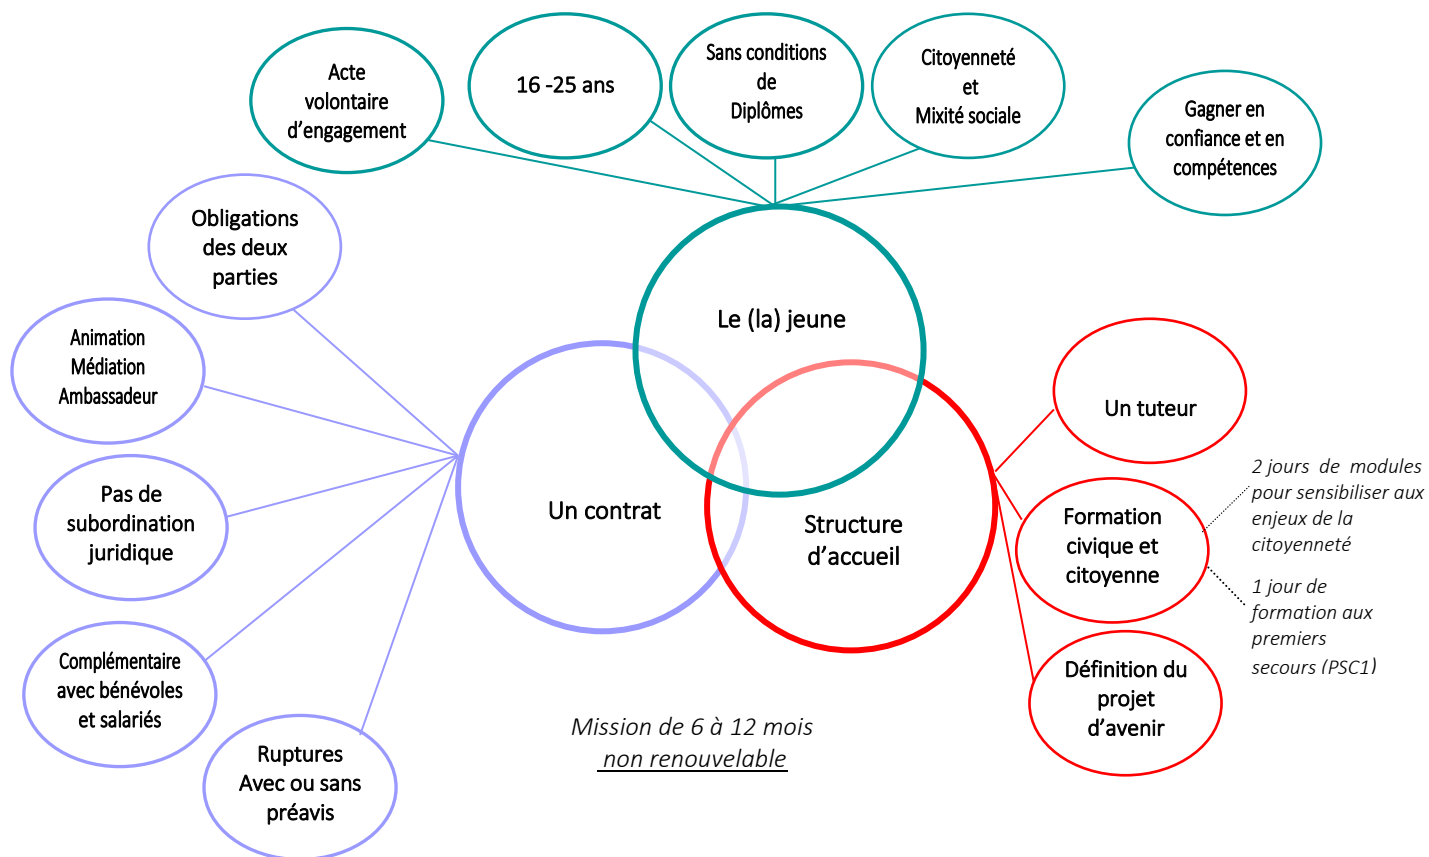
Acte volontaire d'engagement

16 -25 ans

Sans conditions de Diplômes

Citoyenneté et Mixité sociale

Gagner en confiance et en compétences

Obligations des deux parties

Animation Médiation Ambassadeur

Pas de subordination juridique

Complémentaire avec bénévoles et salariés

Ruptures Avec ou sans préavis

Le (la) jeune

Un contrat

Structure d'accueil

Un tuteur

Formation civique et citoyenne

2 jours de modules pour sensibiliser aux enjeux de la citoyenneté

1 jour de formation aux premiers secours (PSC1)

Définition du projet d'avenir

Mission de 6 à 12 mois non renouvelable